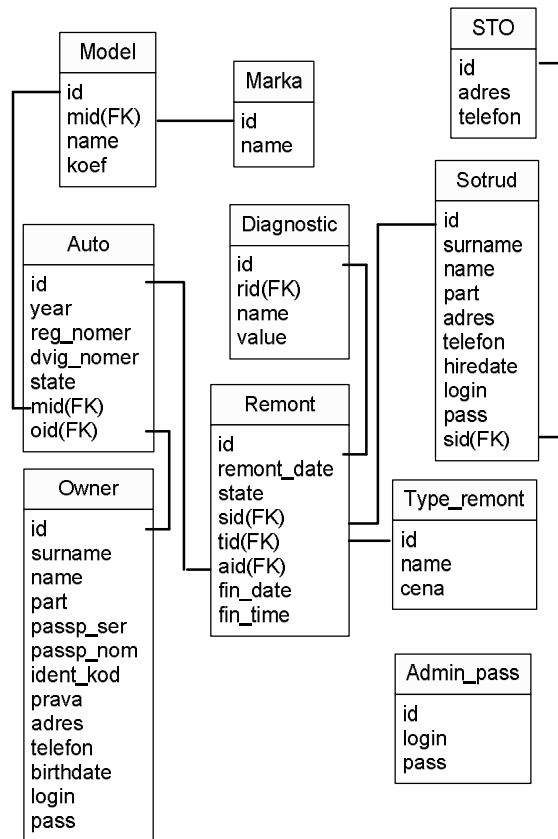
Model
id
mid(FK)
name
koef

Marka
id
name

STO
id
adres
telefon

Auto
id
year
reg_nomer
dvig_nomer
state
mid(FK)
oid(FK)

Diagnostic
id
rid(FK)
name
value

Sotrud
id
surname
name
part
adres
telefon
hiredate
login
pass
sid(FK)

Remont
id
remont_date
state
sid(FK)
tid(FK)
aid(FK)
fin_date
fin_time

Owner
id
surname
name
part
passp_ser
passp_nom
ident_kod
prava
adres
telefon
birthdate
login
pass

Type_remont
id
name
cena

Admin_pass
id
login
pass